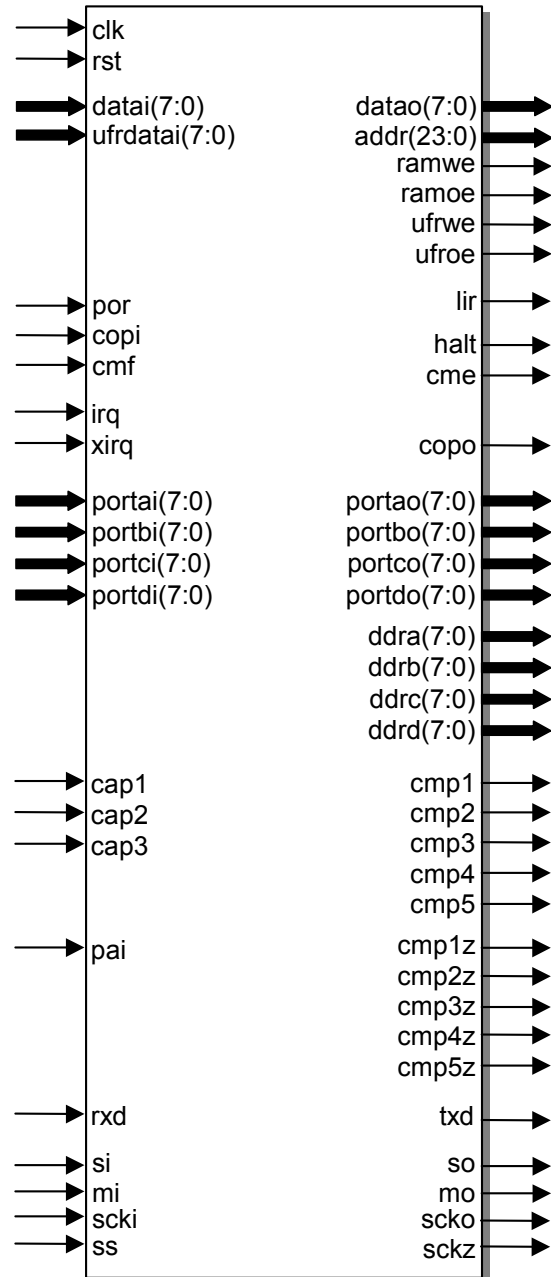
clk
rst
datai(7:0)
ufrdatai(7:0)
por
copi
cmf
irq
xirq
portai(7:0)
portbi(7:0)
portci(7:0)
portdi(7:0)
cap1
cap2
cap3
pai
rxd
si
mi
scki
ss

datao(7:0)
addr(23:0)
ramwe
ramoe
ufrwe
ufroe
lir
halt
cme
copo
portao(7:0)
portbo(7:0)
portco(7:0)
portdo(7:0)
ddra(7:0)
ddrb(7:0)
ddrc(7:0)
ddrd(7:0)
cmp1
cmp2
cmp3
cmp4
cmp5
cmp1z
cmp2z
cmp3z
cmp4z
cmp5z
txd
so
mo
scko
sckz